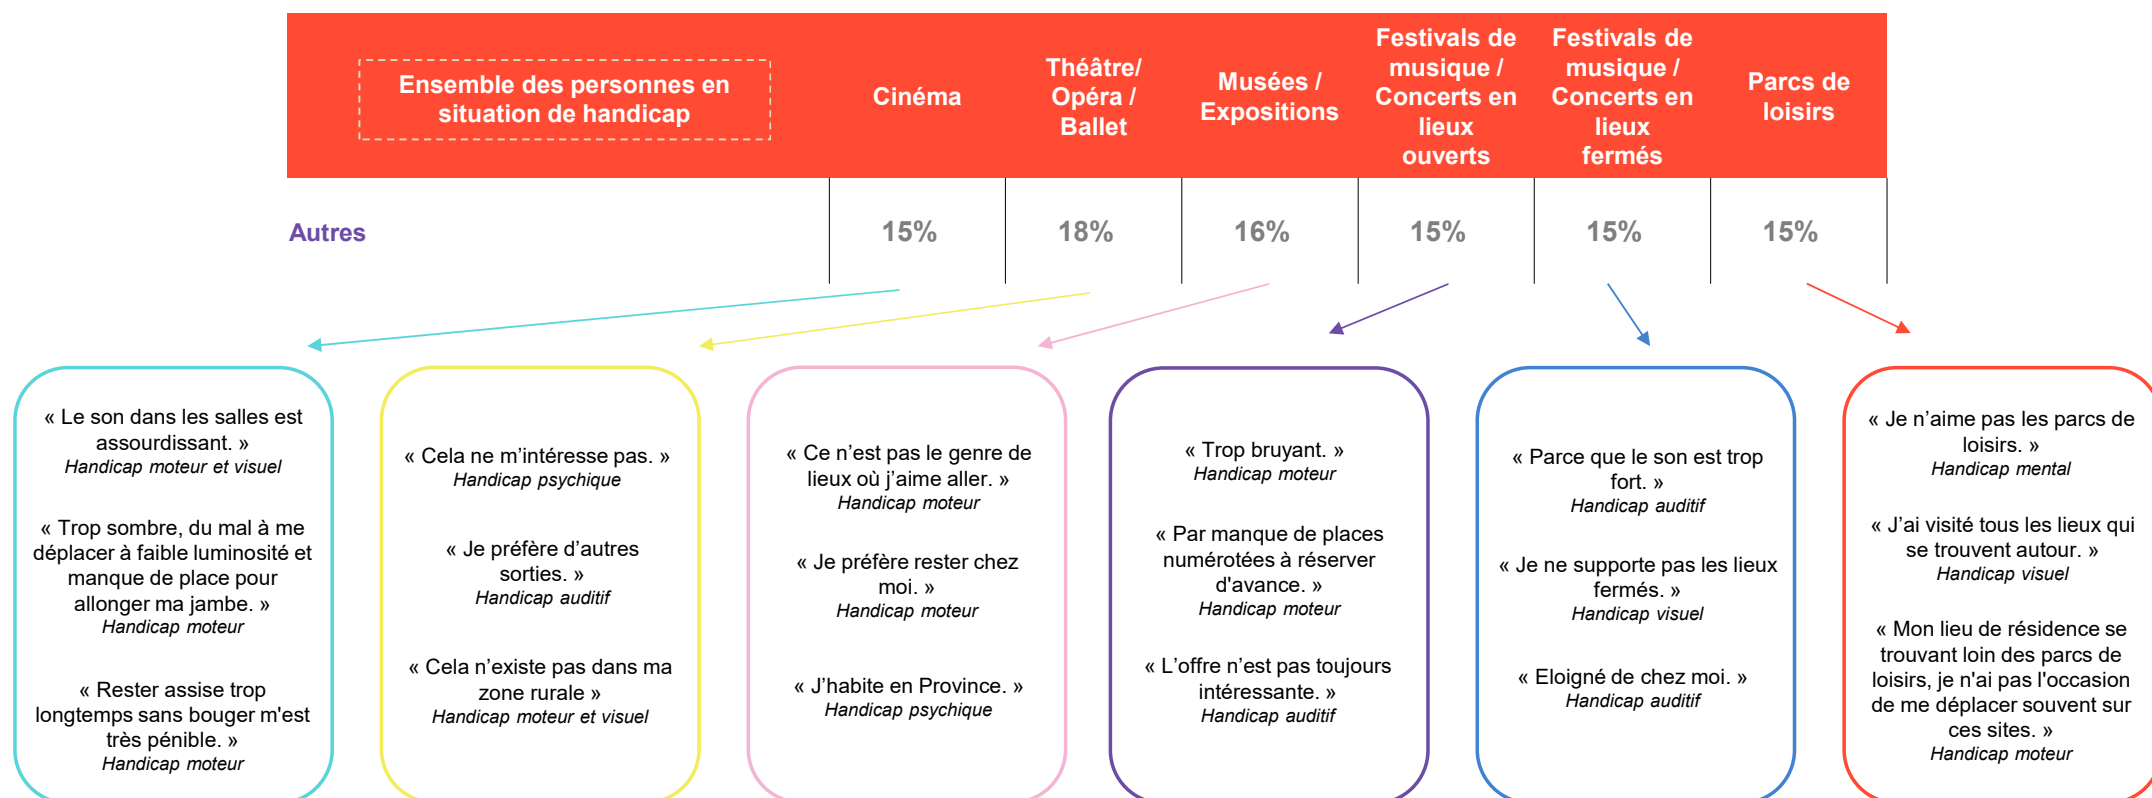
| Ensemble des personnes en situation de handicap | Cinéma | Théâtre/ Opéra / Ballet | Musées / Expositions | Festivals de musique / Concerts en lieux ouverts | Festivals de musique / Concerts en lieux fermés | Parcs de loisirs |
|---|---|---|---|---|---|---|
| Autres | 15% | 18% | 16% | 15% | 15% | 15% |

« Le son dans les salles est assourdissant. »
Handicap moteur et visuel

« Trop sombre, du mal à me déplacer à faible luminosité et manque de place pour allonger ma jambe. »
Handicap moteur

« Rester assise trop longtemps sans bouger m'est très pénible. »
Handicap moteur

« Cela ne m'intéresse pas. »
Handicap psychique

« Je préfère d'autres sorties. »
Handicap auditif

« Cela n'existe pas dans ma zone rurale »
Handicap moteur et visuel

« Ce n'est pas le genre de lieux où j'aime aller. »
Handicap moteur

« Je préfère rester chez moi. »
Handicap moteur

« J'habite en Province. »
Handicap psychique

« Trop bruyant. »
Handicap moteur

« Par manque de places numérotées à réserver d'avance. »
Handicap moteur

« L'offre n'est pas toujours intéressante. »
Handicap auditif

« Parce que le son est trop fort. »
Handicap auditif

« Je ne supporte pas les lieux fermés. »
Handicap visuel

« Eloigné de chez moi. »
Handicap auditif

« Je n'aime pas les parcs de loisirs. »
Handicap mental

« J'ai visité tous les lieux qui se trouvent autour. »
Handicap visuel

« Mon lieu de résidence se trouvant loin des parcs de loisirs, je n'ai pas l'occasion de me déplacer souvent sur ces sites. »
Handicap moteur